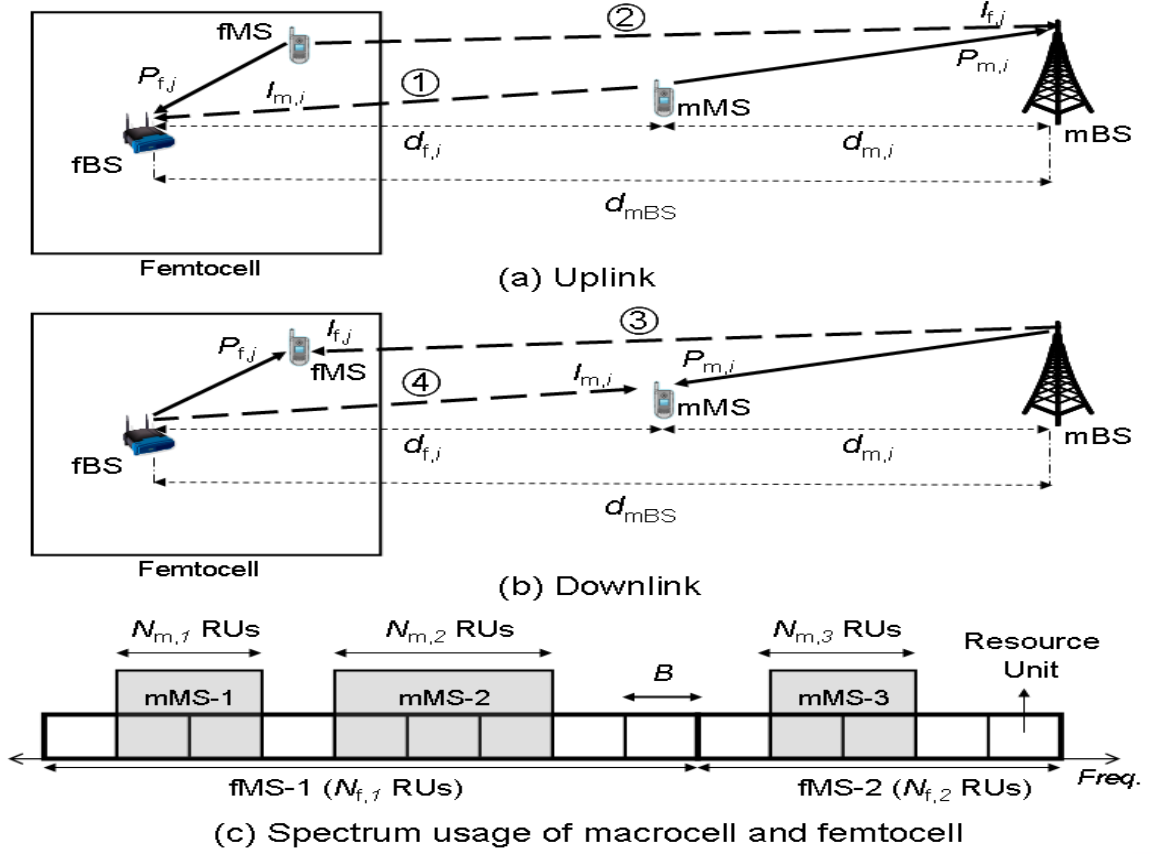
fMS

②

$I_{f,j}$

$P_{f,j}$

$I_{m,i}$

①

$P_{m,i}$

mMS

fBS

$d_{f,i}$

$d_{m,i}$

mBS

$d_{mBS}$

Femtocell

(a) Uplink

$P_{f,j}$

$I_{f,j}$

③

fMS

④

$I_{m,i}$

$P_{m,i}$

mMS

fBS

$d_{f,i}$

$d_{m,i}$

mBS

$d_{mBS}$

Femtocell

(b) Downlink

$N_{m,1}$ RUs

$N_{m,2}$ RUs

$N_{m,3}$ RUs

Resource Unit

mMS-1

mMS-2

$B$

mMS-3

fMS-1 ($N_{f,1}$ RUs)

fMS-2 ($N_{f,2}$ RUs)

Freq.

(c) Spectrum usage of macrocell and femtocell